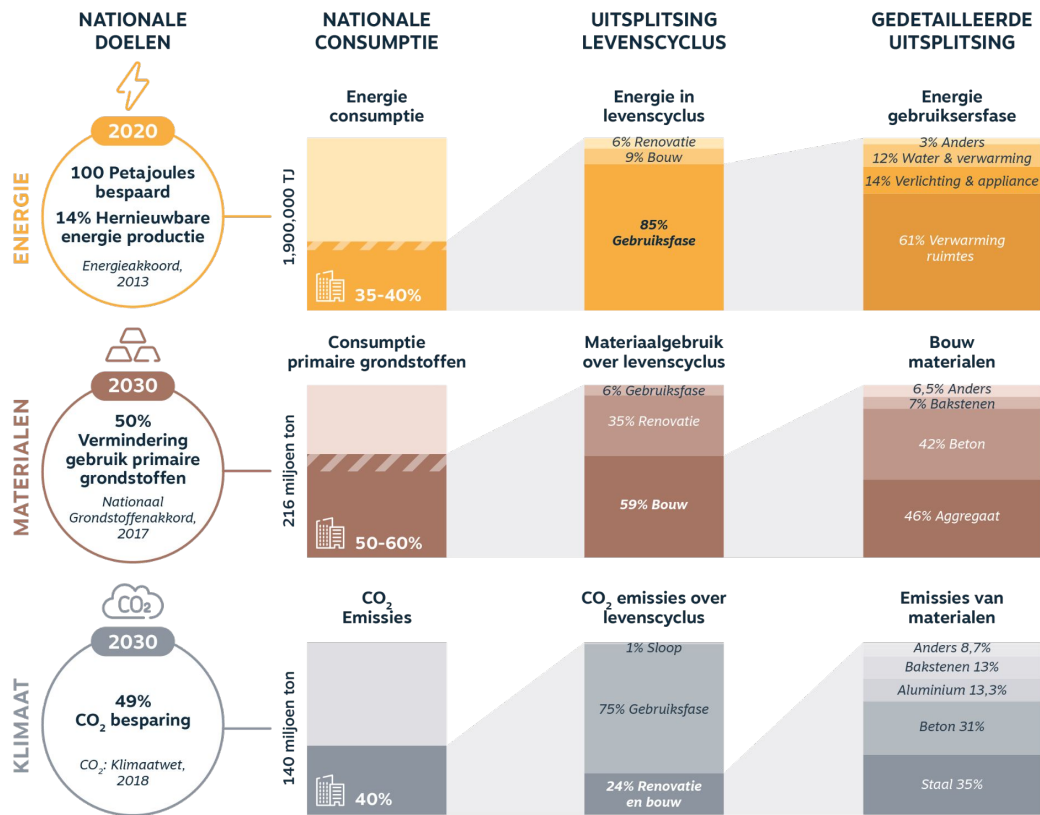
NATIONALE DOELEN

NATIONALE CONSUMPTIE

UITSPLITSING LEVENSCYCLUS

GEDETAILLEERDE UITSPLITSING

ENERGIE

2020

100 Petajoules bespaard

14% Hernieuwbare energie productie

Energieakkoord, 2013

Energie consumptie

1,900,000 TJ

35-40%

Energie in levenscyclus

6% Renovatie

9% Bouw

85% Gebruiksfase

Energie gebruiksersfase

3% Anders

12% Water & verwarming

14% Verlichting & appliance

61% Verwarming ruimtes

MATERIALEN

2030

50% Vermindering gebruik primaire grondstoffen

Nationaal Grondstoffenakkoord, 2017

Consumptie primaire grondstoffen

216 miljoen ton

50-60%

Materiaalgebruik over levenscyclus

6% Gebruiksfase

35% Renovatie

59% Bouw

Bouw materialen

6,5% Anders

7% Bakstenen

42% Beton

46% Aggregaat

KLIMAAT

$CO_2$

2030

49% $CO_2$ besparing

$CO_2$: Klimaatwet, 2018

$CO_2$ Emissies

140 miljoen ton

40%

$CO_2$ emissies over levenscyclus

1% Sloop

75% Gebruiksfase

24% Renovatie en bouw

Emissies van materialen

Anders 8,7%

Bakstenen 13%

Aluminium 13,3%

Beton 31%

Staal 35%